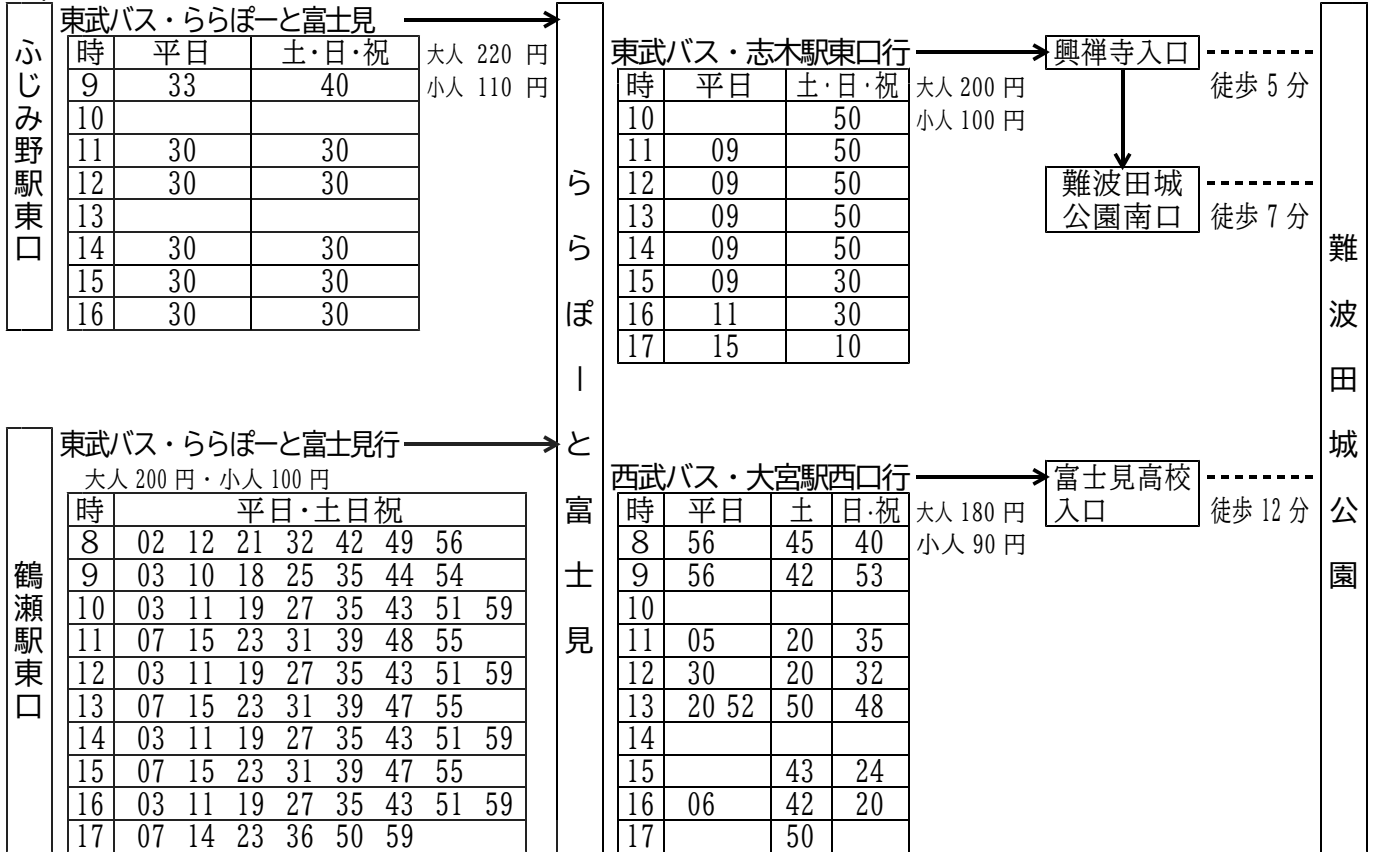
ふじみ野駅東口

東武バス・ららぽーと富士見

| 時 | 平日 | 土・日・祝 |
|---|---|---|
| 9 | 33 | 40 |
| 10 | | |
| 11 | 30 | 30 |
| 12 | 30 | 30 |
| 13 | | |
| 14 | 30 | 30 |
| 15 | 30 | 30 |
| 16 | 30 | 30 |

大人 220 円
小人 110 円

ららぽーと富士見

東武バス・志木駅東口行

| 時 | 平日 | 土・日・祝 |
|---|---|---|
| 10 | | 50 |
| 11 | 09 | 50 |
| 12 | 09 | 50 |
| 13 | 09 | 50 |
| 14 | 09 | 50 |
| 15 | 09 | 30 |
| 16 | 11 | 30 |
| 17 | 15 | 10 |

大人 200 円
小人 100 円

興禅寺入口
徒歩 5 分

難波田城公園南口
徒歩 7 分

難波田城公園

鶴瀬駅東口

東武バス・ららぽーと富士見行

大人 200 円・小人 100 円

| 時 | 平日・土日祝 |
|---|---|
| 8 | 02 12 21 32 42 49 56 |
| 9 | 03 10 18 25 35 44 54 |
| 10 | 03 11 19 27 35 43 51 59 |
| 11 | 07 15 23 31 39 48 55 |
| 12 | 03 11 19 27 35 43 51 59 |
| 13 | 07 15 23 31 39 47 55 |
| 14 | 03 11 19 27 35 43 51 59 |
| 15 | 07 15 23 31 39 47 55 |
| 16 | 03 11 19 27 35 43 51 59 |
| 17 | 07 14 23 36 50 59 |

西武バス・大宮駅西口行

| 時 | 平日 | 土 | 日・祝 |
|---|---|---|---|
| 8 | 56 | 45 | 40 |
| 9 | 56 | 42 | 53 |
| 10 | | | |
| 11 | 05 | 20 | 35 |
| 12 | 30 | 20 | 32 |
| 13 | 20 52 | 50 | 48 |
| 14 | | | |
| 15 | | 43 | 24 |
| 16 | 06 | 42 | 20 |
| 17 | | 50 | |

大人 180 円
小人 90 円

富士見高校入口
徒歩 12 分